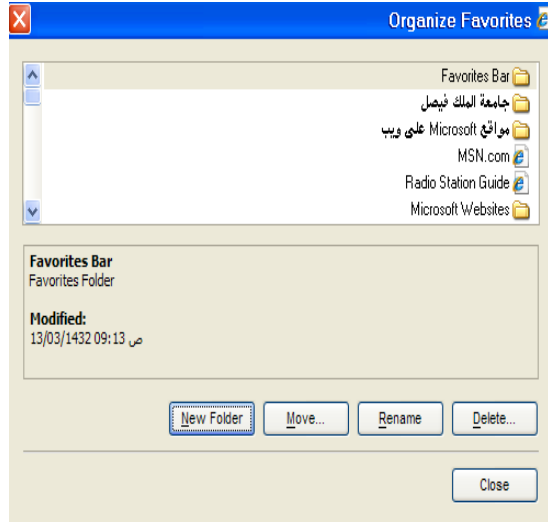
Organize Favorites

Favorites Bar
جامعة الملك فيصل
مواقع Microsoft على ويب
MSN.com
Radio Station Guide
Microsoft Websites

Favorites Bar
Favorites Folder

Modified:
13/03/1432 09:13 ص

New Folder
Move...
Rename
Delete...

Close